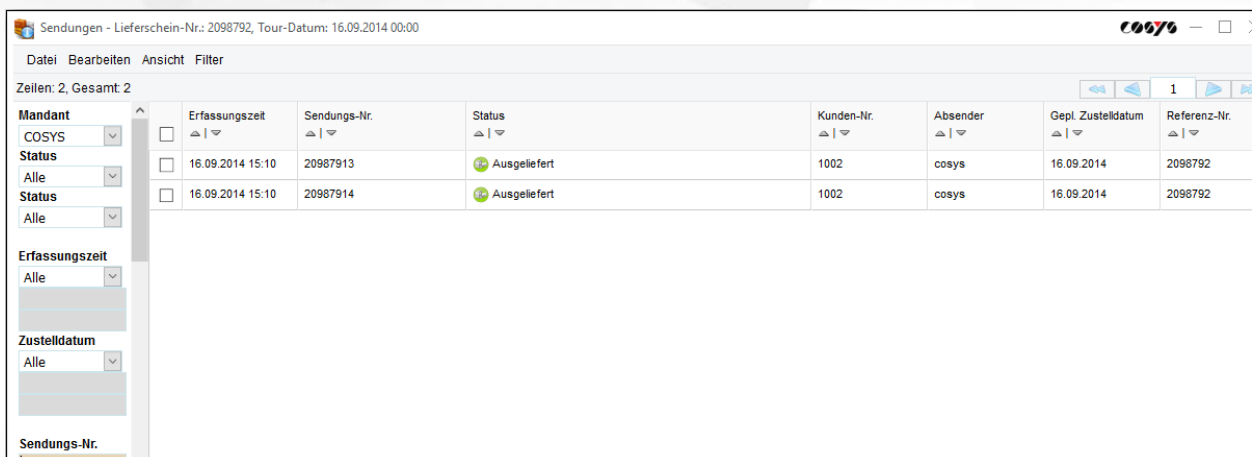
Sendungen - Lieferschein-Nr.: 2098792, Tour-Datum: 16.09.2014 00:00

COSYS

Datei Bearbeiten Ansicht Filter

Zeilen: 2, Gesamt: 2

1

Mandant
COSYS
Status
Alle
Status
Alle

Erfassungszeit
Alle

Zustelldatum
Alle

Sendungs-Nr.

| | Erfassungszeit | Sendungs-Nr. | Status | Kunden-Nr. | Absender | Gepl. Zustelldatum | Referenz-Nr. |
|---|---|---|---|---|---|---|---|
| | 16.09.2014 15:10 | 20987913 | Ausgeliefert | 1002 | cosys | 16.09.2014 | 2098792 |
| | 16.09.2014 15:10 | 20987914 | Ausgeliefert | 1002 | cosys | 16.09.2014 | 2098792 |